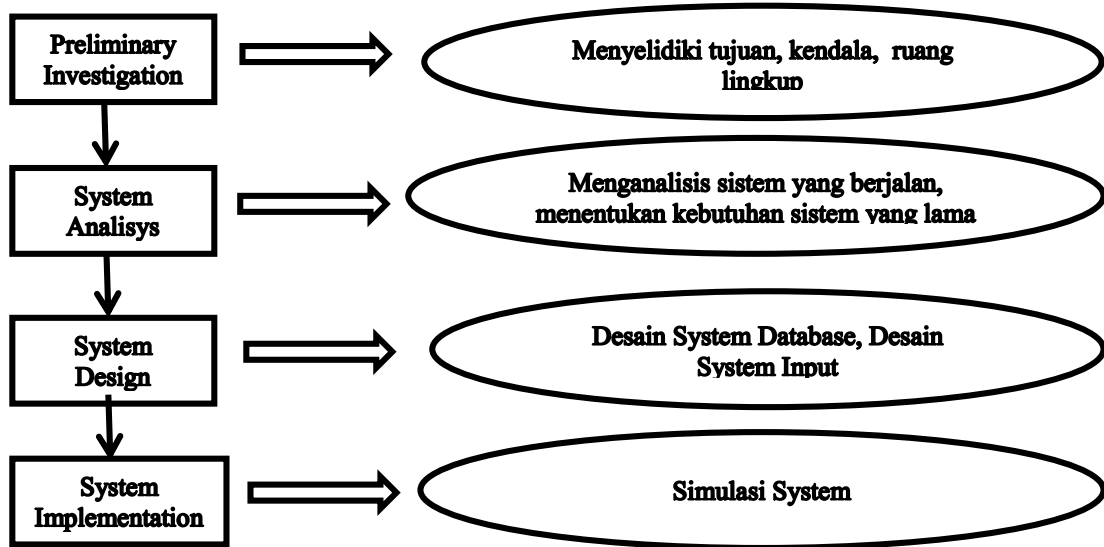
Preliminary Investigation

Menyelidiki tujuan, kendala, ruang lingkup

System Analisys

Menganalisis sistem yang berjalan, menentukan kebutuhan sistem yang lama

System Design

Desain System Database, Desain System Input

System Implementation

Simulasi System